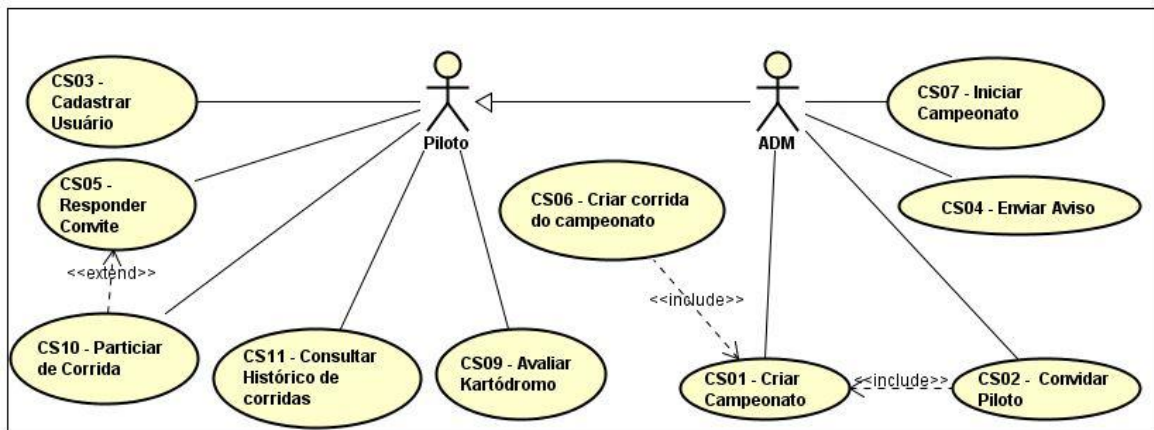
CS03 - Cadastrar Usuário

Piloto

ADM

CS07 - Iniciar Campeonato

CS05 - Responder Convite

CS06 - Criar corrida do campeonato

CS04 - Enviar Aviso

<<extend>>

<<include>>

CS10 - Particiar de Corrida

CS11 - Consultar Histórico de corridas

CS09 - Avaliar Kartódromo

CS01 - Criar Campeonato

<<include>>

CS02 - Convidar Piloto